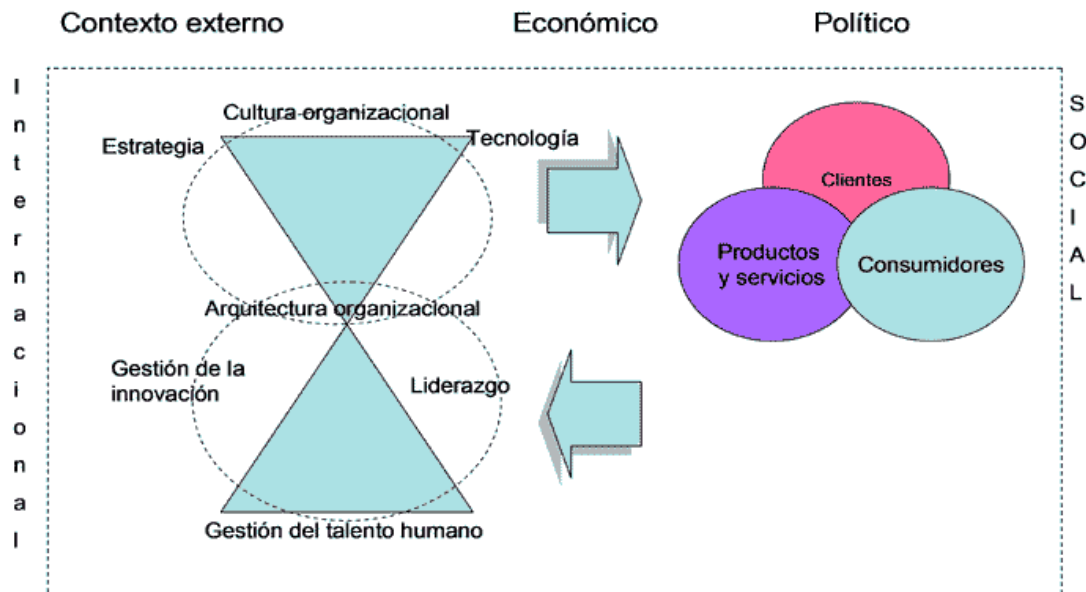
Contexto externo Económico Político

I n t e r n a c i o n a l

Cultura organizacional

Estrategia

Tecnología

Arquitectura organizacional

Gestión de la innovación

Liderazgo

Gestión del talento humano

Clientes

Productos y servicios

Consumidores

S O C I A L